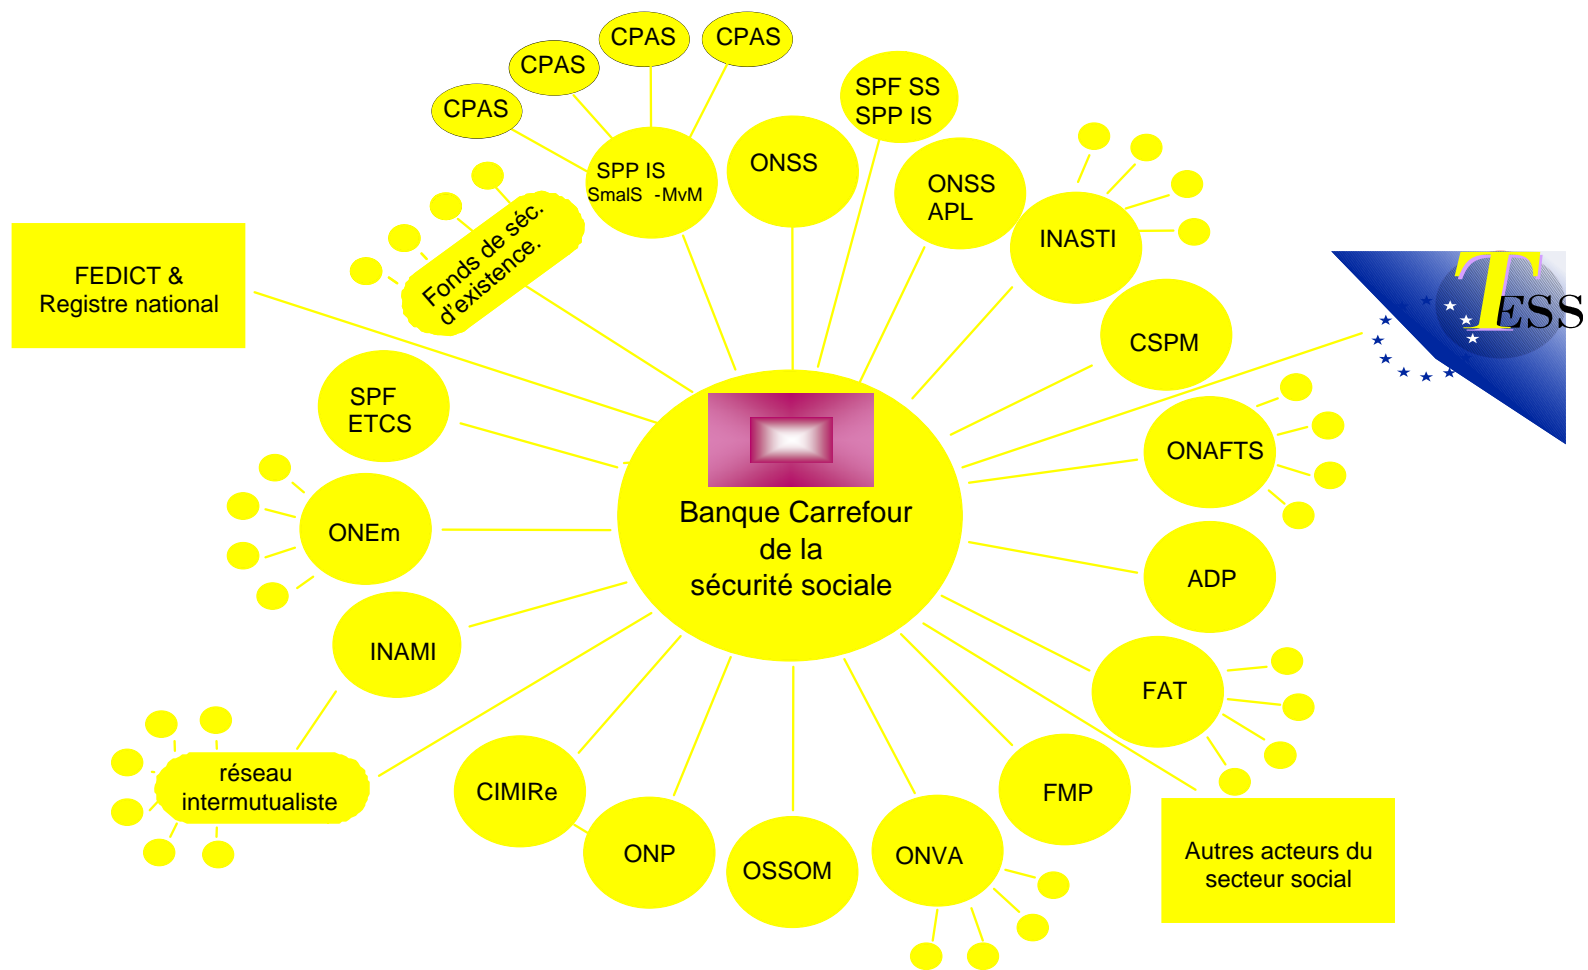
CPAS
CPAS
CPAS
CPAS

SPP IS
SmalS -MvM

ONSS

SPF SS
SPP IS

ONSS
APL

INASTI

Fonds de séc. d'existence.

FEDICT &
Registre national

TESS

CSPM

SPF
ETCS

ONAFTS

ONEm

Banque Carrefour
de la
sécurité sociale

ADP

INAMI

FAT

réseau
intermutualiste

CIMIRe

FMP

ONP

OSSOM

ONVA

Autres acteurs du
secteur social